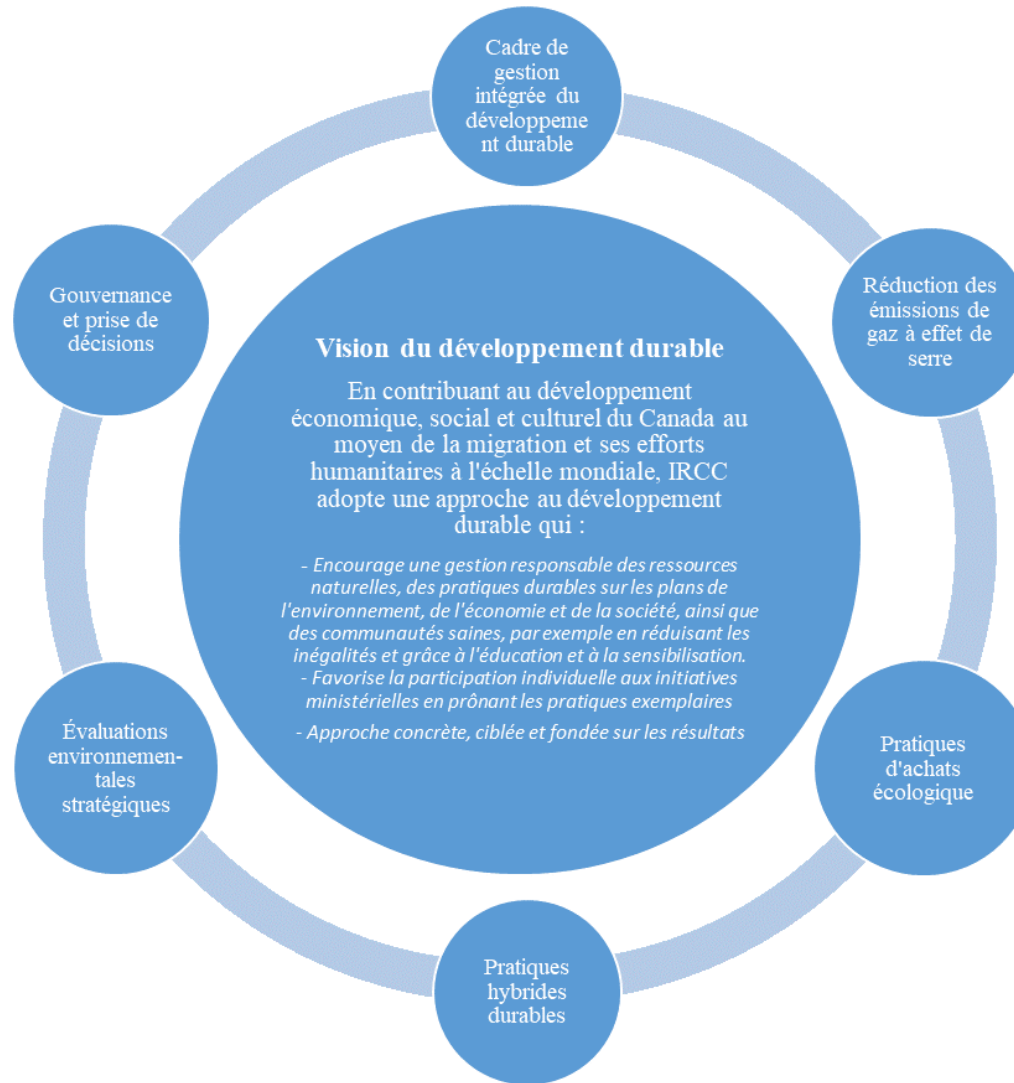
Cadre de gestion intégrée du développement durable

Réduction des émissions de gaz à effet de serre

Pratiques d'achats écologique

Pratiques hybrides durables

Évaluations environnementales stratégiques

Gouvernance et prise de décisions

Vision du développement durable

En contribuant au développement économique, social et culturel du Canada au moyen de la migration et ses efforts humanitaires à l'échelle mondiale, IRCC adopte une approche au développement durable qui :

- Encourage une gestion responsable des ressources naturelles, des pratiques durables sur les plans de l'environnement, de l'économie et de la société, ainsi que des communautés saines, par exemple en réduisant les inégalités et grâce à l'éducation et à la sensibilisation.
- Favorise la participation individuelle aux initiatives ministérielles en prônant les pratiques exemplaires

- Approche concrète, ciblée et fondée sur les résultats